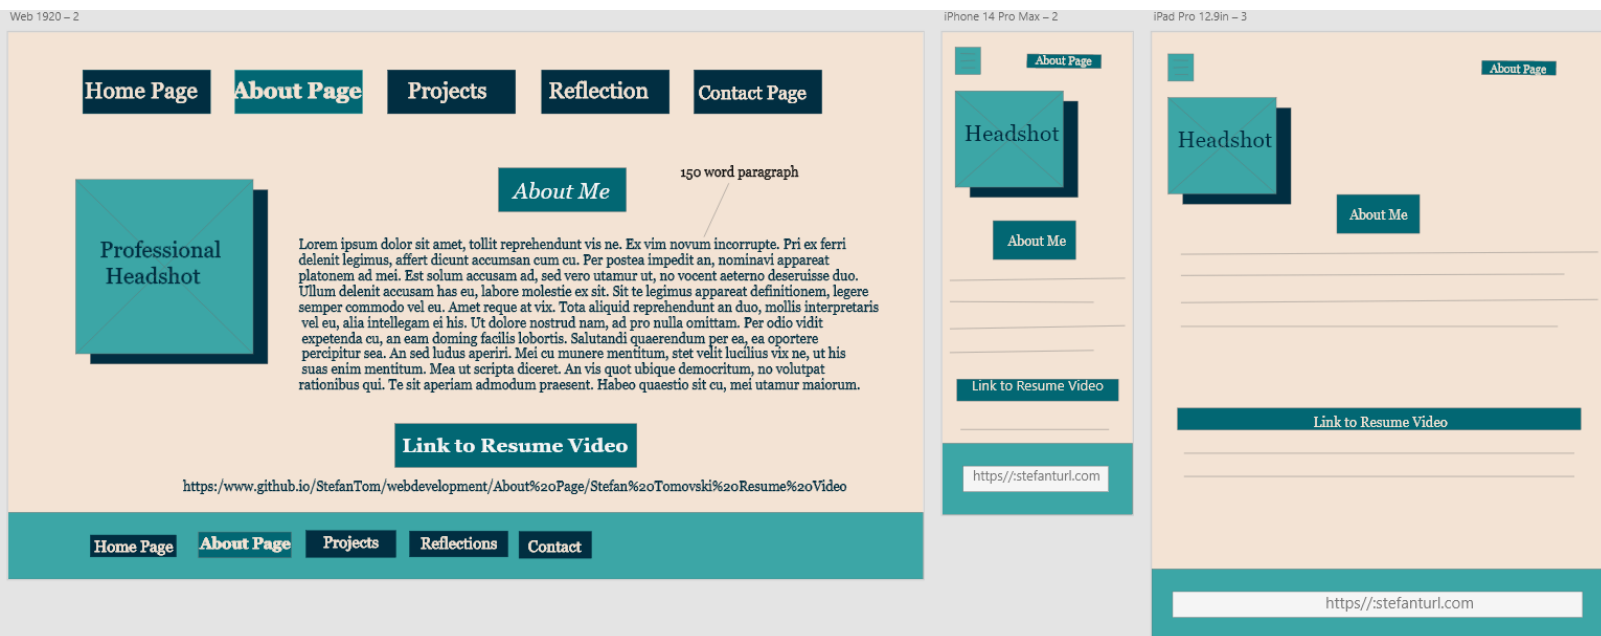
Web 1920 – 2

Home Page
About Page
Projects
Reflection
Contact Page

Professional Headshot

About Me

150 word paragraph

Lorem ipsum dolor sit amet, tollit reprehendunt vis ne. Ex vim novum incorrupte. Pri ex ferri delenit legimus, affert dicunt accumsan cum cu. Per postea impedit an, nominavi appareat platonem ad mei. Est solum accusam ad, sed vero utamur ut, no vocent aeterno deseruisse duo. Ullum delenit accusam has eu, labore molestie ex sit. Sit te legimus appareat definitionem, legere semper commodo vel eu. Amet reque at vix. Tota aliquid reprehendunt an duo, mollis interpretaris vel eu, alia intellegam ei his. Ut dolore nostrud nam, ad pro nulla omittam. Per odio vidit expetenda cu, an eam doming facilis lobortis. Salutandi quaerendum per ea, ea oportere percipitur sea. An sed ludus aperiri. Mei cu munere mentitum, stet velit lucilius vix ne, ut his suas enim mentitum. Mea ut scripta diceret. An vis quot ubique democritum, no volutpat rationibus qui. Te sit aperiam admodum praesent. Habeo quaestio sit cu, mei utamur maiorum.

Link to Resume Video

https:/www.github.io/StefanTom/webdevelopment/About%20Page/Stefan%20Tomovski%20Resume%20Video

Home Page
About Page
Projects
Reflections
Contact

iPhone 14 Pro Max – 2

About Page

Headshot

About Me

Link to Resume Video

https//:stefanturl.com

iPad Pro 12.9in – 3

About Page

Headshot

About Me

Link to Resume Video

https//:stefanturl.com